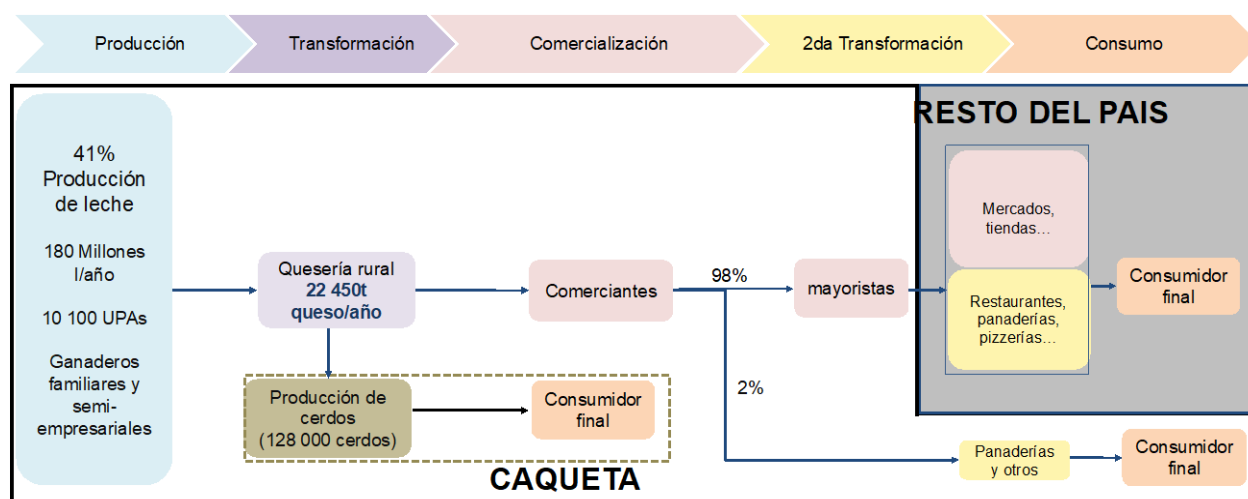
Producción
Transformación
Comercialización
2da Transformación
Consumo

RESTO DEL PAIS

41% Producción de leche

180 Millones l/año

10 100 UPAs

Ganaderos familiares y semi-empresariales

Quesería rural
22 450t queso/año

Comerciantes

98%

mayoristas

Mercados, tiendas…

Restaurantes, panaderías, pizzerías…

Consumidor final

Producción de cerdos (128 000 cerdos)

Consumidor final

2%

Panaderías y otros

Consumidor final

CAQUETA